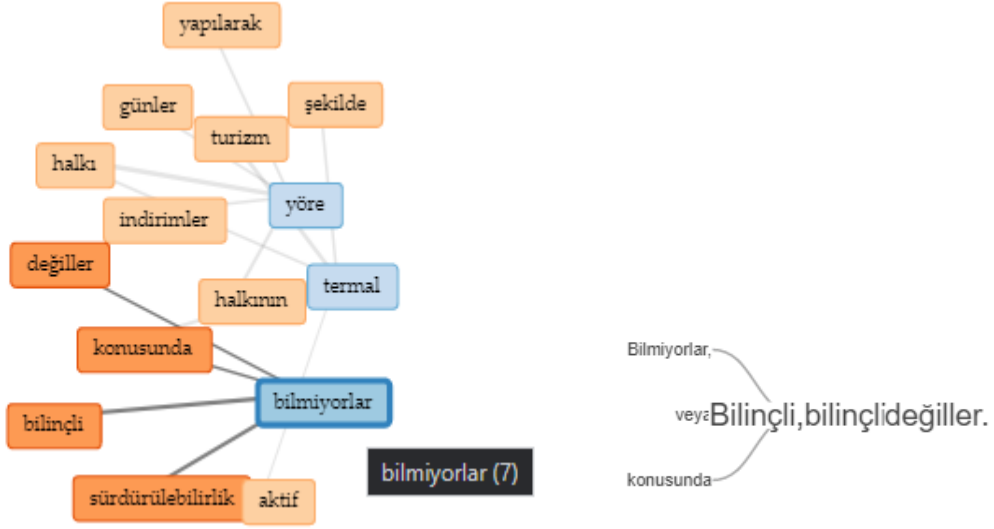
yapılarak

günler

şekilde

turizm

halkı

yöre

indirimler

değiller

termal

halkının

konusunda

bilmiyorlar

bilinçli

bilmiyorlar (7)

sürdürülebilirlik

aktif

Bilmiyorlar,

veya

Bilinçli,bilinçlideğiller.

konusunda